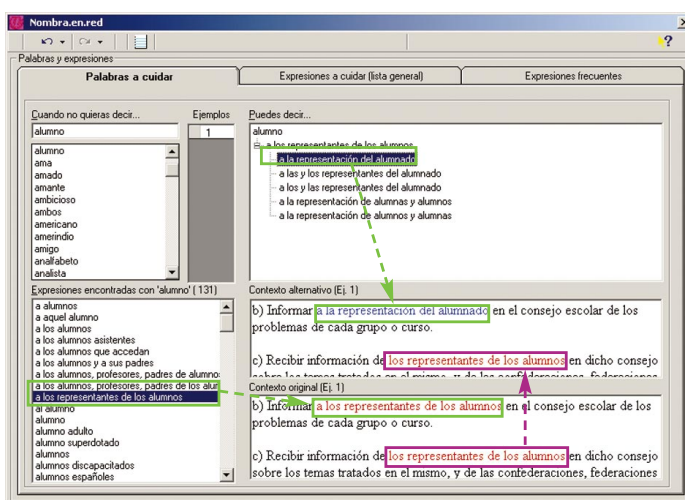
Nombra.en.red

Palabras y expresiones

Palabras a cuidar | Expresiones a cuidar (lista general) | Expresiones frecuentes

Cuando no quieras decir...

alumno

alumno
ama
amado
amante
ambicioso
ambos
americano
amerindio
amigo
analfabeto
analista

Ejemplos

1

Puedes decir...

alumno
a los representantes de los alumnos
a la representación del alumnado
a las y los representantes del alumnado
a los y las representantes del alumnado
a la representación de alumnas y alumnos
a la representación de alumnos y alumnas

Expresiones encontradas con 'alumno' ( 131)

a alumnos
a aquel alumno
a los alumnos
a los alumnos asistentes
a los alumnos que accedan
a los alumnos y a sus padres
a los alumnos, profesores, padres de alumno
a los alumnos, profesores, padres de los alur
a los representantes de los alumnos
al alumno
alumno
alumno adulto
alumno superdotado
alumnos
alumnos discapacitados
alumnos españoles

Contexto alternativo (Ej. 1)

b) Informar a la representación del alumnado en el consejo escolar de los problemas de cada grupo o curso.

c) Recibir información de los representantes de los alumnos en dicho consejo sobre los temas tratados en el mismo, y de las confederaciones, federaciones

Contexto original (Ej. 1)

b) Informar a los representantes de los alumnos en el consejo escolar de los problemas de cada grupo o curso.

c) Recibir información de los representantes de los alumnos en dicho consejo sobre los temas tratados en el mismo, y de las confederaciones, federaciones